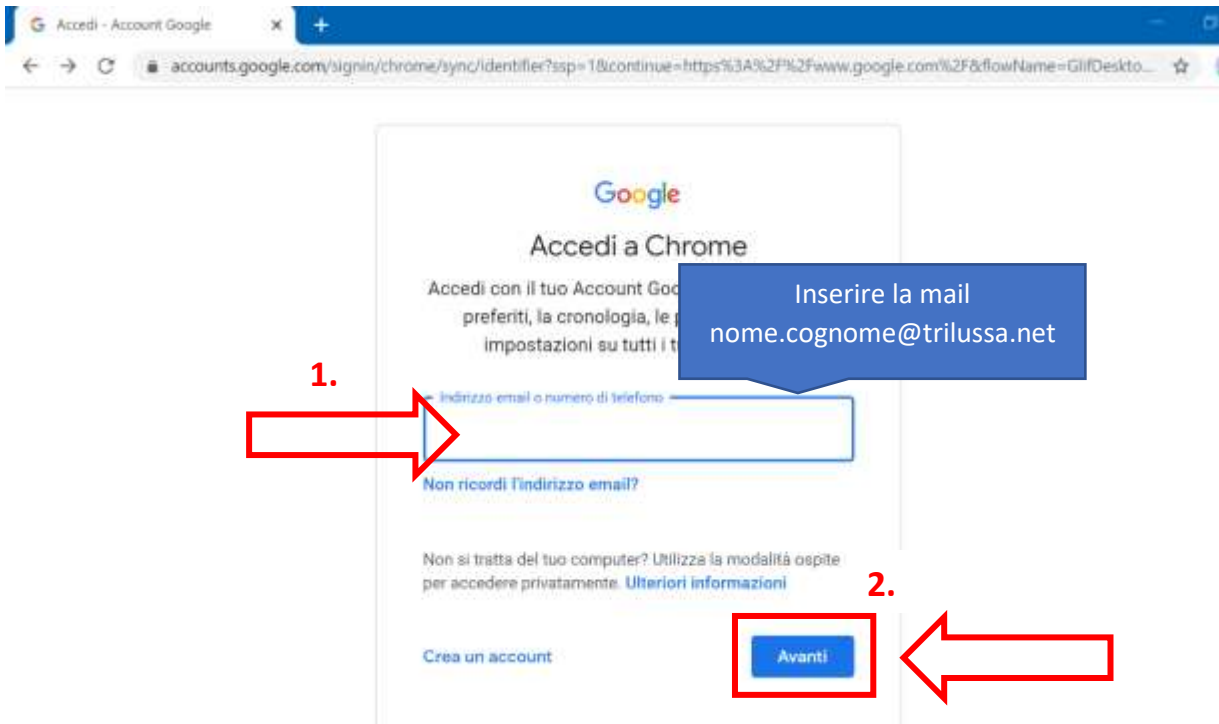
Accedi - Account Google

accounts.google.com/signin/chrome/sync/identifier?ssp=1&continue=https%3A%2F%2Fwww.google.com%2F&flowName=GlifDeskto...

Google

Accedi a Chrome

Accedi con il tuo Account Goo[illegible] preferiti, la cronologia, le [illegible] impostazioni su tutti i t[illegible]

Inserire la mail nome.cognome@trilussa.net

1.

Indirizzo email o numero di telefono

Non ricordi l'indirizzo email?

Non si tratta del tuo computer? Utilizza la modalità ospite per accedere privatamente. Ulteriori informazioni

2.

Crea un account

Avanti